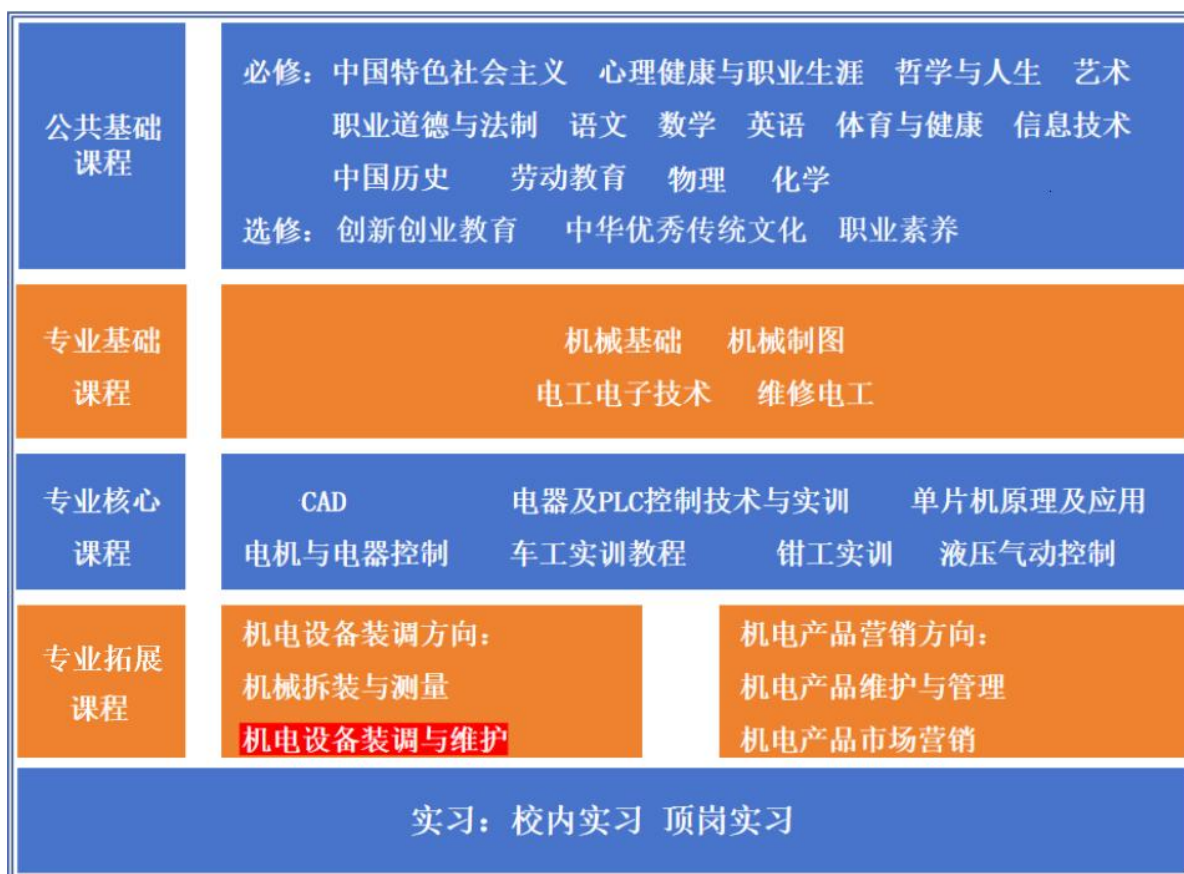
公共基础课程

必修：中国特色社会主义 心理健康与职业生涯 哲学与人生 艺术
职业道德与法制 语文 数学 英语 体育与健康 信息技术
中国历史 劳动教育 物理 化学
选修：创新创业教育 中华优秀传统文化 职业素养

专业基础课程

机械基础 机械制图
电工电子技术 维修电工

专业核心课程

CAD 电器及PLC控制技术与实训 单片机原理及应用
电机与电器控制 车工实训教程 钳工实训 液压气动控制

专业拓展课程

机电设备装调方向：
机械拆装与测量
机电设备装调与维护

机电产品营销方向：
机电产品维护与管理
机电产品市场营销

实习：校内实习 顶岗实习